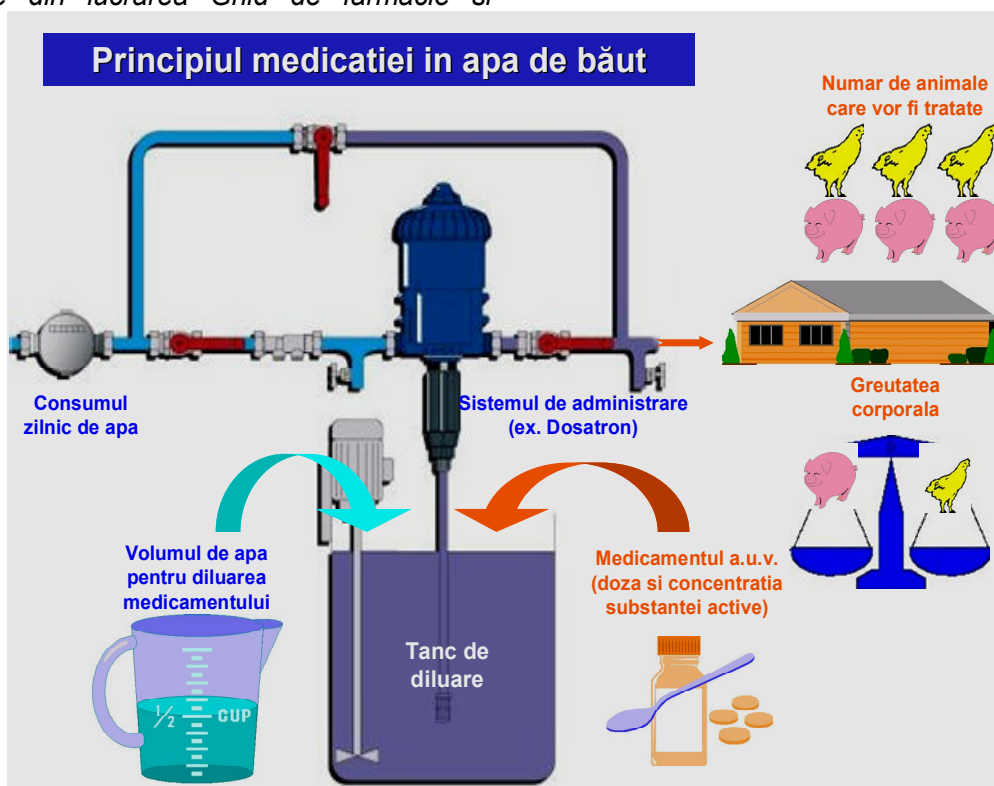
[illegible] din lucrarea "Ghid de farmacie" si

Principiul medicatiei in apa de băut

Numar de animale care vor fi tratate

Consumul zilnic de apa

Sistemul de administrare (ex. Dosatron)

Greutatea corporala

Volumul de apa pentru diluarea medicamentului

Medicamentul a.u.v. (doza si concentratia substantei active)

Tanc de diluare

½ CUP